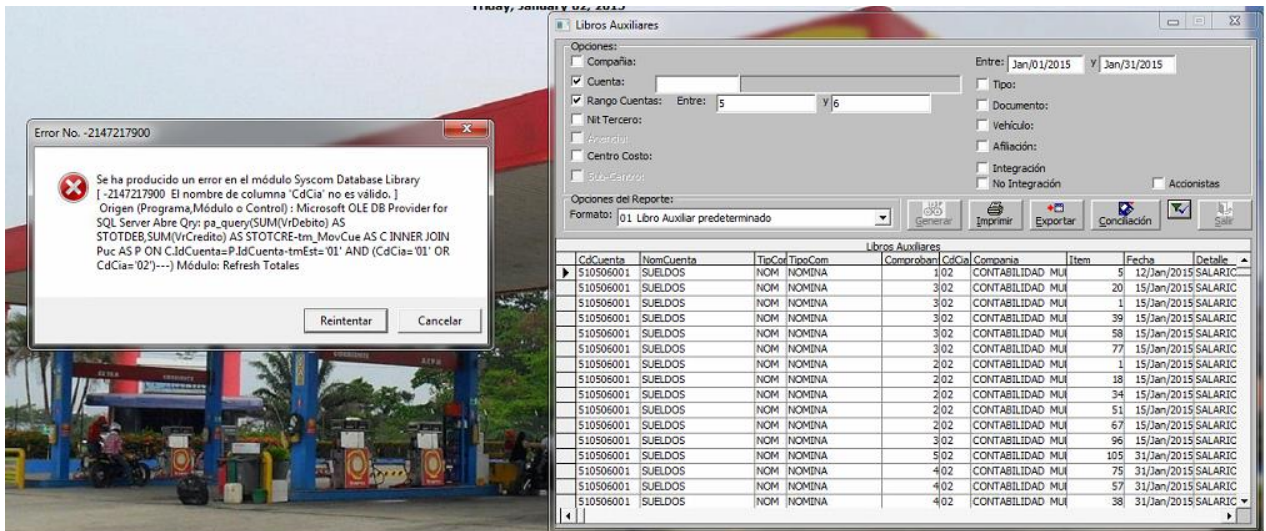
Friday, January 02, 2015

Error No. -2147217900

Se ha producido un error en el módulo Syscom Database Library [ -2147217900 El nombre de columna 'CdCia' no es válido. ] Origen (Programa,Módulo o Control) : Microsoft OLE DB Provider for SQL Server Abre Qry: pa_query(SUM(VrDebito) AS STOTDEB,SUM(VrCredito) AS STOTCRE-tm_MovCue AS C INNER JOIN Puc AS P ON C.IdCuenta=P.IdCuenta-tmEst='01' AND (CdCia='01' OR CdCia='02')---) Módulo: Refresh Totales

Reintentar | Cancelar

Libros Auxiliares

Opciones:
Compañia:
Cuenta:
Rango Cuentas: Entre: 5 Y 6
Nit Tercero:
Auxiliar
Centro Costo:
Sub-Centros
Entre: Jan/01/2015 Y Jan/31/2015
Tipo:
Documento:
Vehículo:
Afiliación:
Integración
No Integración
Accionistas

Opciones del Reporte:
Formato: 01 Libro Auxiliar predeterminado
Generar | Imprimir | Exportar | Conciliación | Salir

Libros Auxiliares

| CdCuenta | NomCuenta | TipCo | TipoCom | Comproban | CdCia | Compania | Item | Fecha | Detalle |
|---|---|---|---|---|---|---|---|---|---|
| 510506001 | SUELDOS | NOM | NOMINA | 1 | 02 | CONTABILIDAD MU | 5 | 12/Jan/2015 | SALARIO |
| 510506001 | SUELDOS | NOM | NOMINA | 3 | 02 | CONTABILIDAD MU | 20 | 15/Jan/2015 | SALARIO |
| 510506001 | SUELDOS | NOM | NOMINA | 3 | 02 | CONTABILIDAD MU | 1 | 15/Jan/2015 | SALARIO |
| 510506001 | SUELDOS | NOM | NOMINA | 3 | 02 | CONTABILIDAD MU | 39 | 15/Jan/2015 | SALARIO |
| 510506001 | SUELDOS | NOM | NOMINA | 3 | 02 | CONTABILIDAD MU | 58 | 15/Jan/2015 | SALARIO |
| 510506001 | SUELDOS | NOM | NOMINA | 3 | 02 | CONTABILIDAD MU | 77 | 15/Jan/2015 | SALARIO |
| 510506001 | SUELDOS | NOM | NOMINA | 2 | 02 | CONTABILIDAD MU | 1 | 15/Jan/2015 | SALARIO |
| 510506001 | SUELDOS | NOM | NOMINA | 2 | 02 | CONTABILIDAD MU | 18 | 15/Jan/2015 | SALARIO |
| 510506001 | SUELDOS | NOM | NOMINA | 2 | 02 | CONTABILIDAD MU | 34 | 15/Jan/2015 | SALARIO |
| 510506001 | SUELDOS | NOM | NOMINA | 2 | 02 | CONTABILIDAD MU | 51 | 15/Jan/2015 | SALARIO |
| 510506001 | SUELDOS | NOM | NOMINA | 2 | 02 | CONTABILIDAD MU | 67 | 15/Jan/2015 | SALARIO |
| 510506001 | SUELDOS | NOM | NOMINA | 3 | 02 | CONTABILIDAD MU | 96 | 15/Jan/2015 | SALARIO |
| 510506001 | SUELDOS | NOM | NOMINA | 5 | 02 | CONTABILIDAD MU | 105 | 31/Jan/2015 | SALARIO |
| 510506001 | SUELDOS | NOM | NOMINA | 4 | 02 | CONTABILIDAD MU | 75 | 31/Jan/2015 | SALARIO |
| 510506001 | SUELDOS | NOM | NOMINA | 4 | 02 | CONTABILIDAD MU | 57 | 31/Jan/2015 | SALARIO |
| 510506001 | SUELDOS | NOM | NOMINA | 4 | 02 | CONTABILIDAD MU | 38 | 31/Jan/2015 | SALARIO |